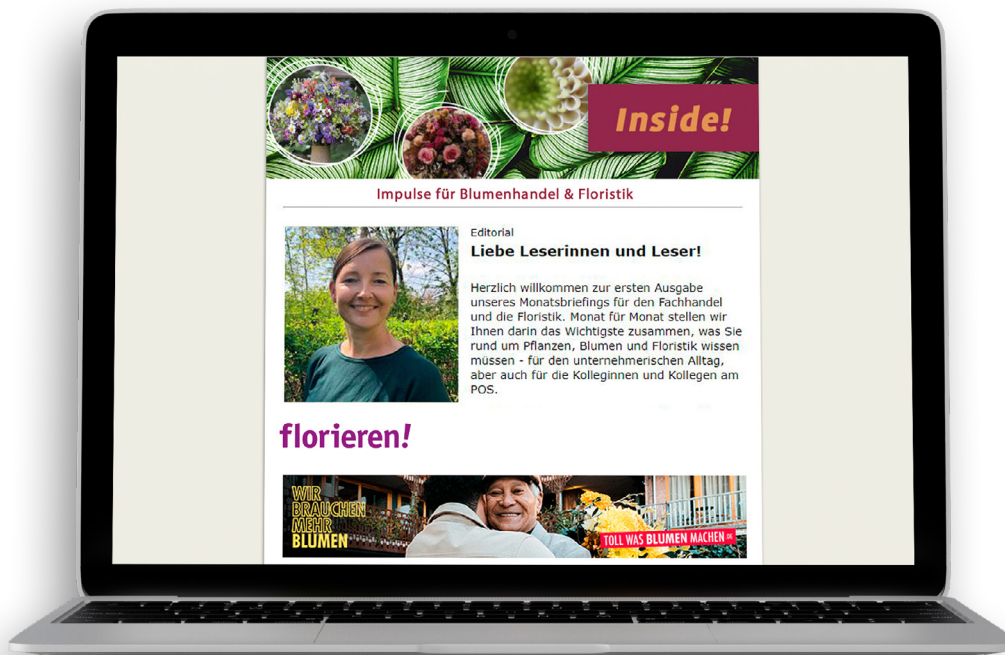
Inside!

Impulse für Blumenhandel & Floristik

Editorial

Liebe Leserinnen und Leser!

Herzlich willkommen zur ersten Ausgabe unseres Monatsbriefings für den Fachhandel und die Floristik. Monat für Monat stellen wir Ihnen darin das Wichtigste zusammen, was Sie rund um Pflanzen, Blumen und Floristik wissen müssen - für den unternehmerischen Alltag, aber auch für die Kolleginnen und Kollegen am POS.

florieren!

WIR BRAUCHEN MEHR BLUMEN

TOLL WAS BLUMEN MACHEN